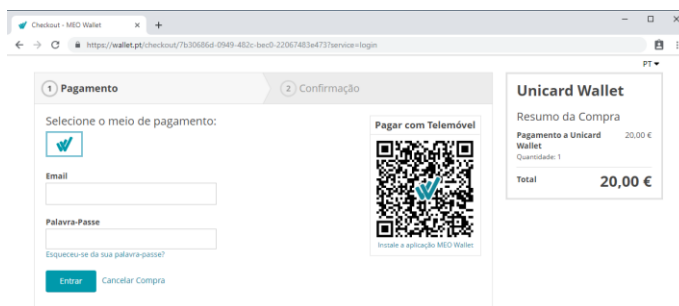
Checkout - MEO Wallet ×

https://wallet.pt/checkout/7b30686d-0949-482c-bec0-22067483e473?service=login

PT

1 Pagamento

2 Confirmação

Selecione o meio de pagamento:

Email

Palavra-Passe

Esqueceu-se da sua palavra-passe?

Entrar

Cancelar Compra

Pagar com Telemóvel

Instale a aplicação MEO Wallet

Unicard Wallet

Resumo da Compra

Pagamento a Unicard Wallet

20,00 €

Quantidade: 1

Total

20,00 €